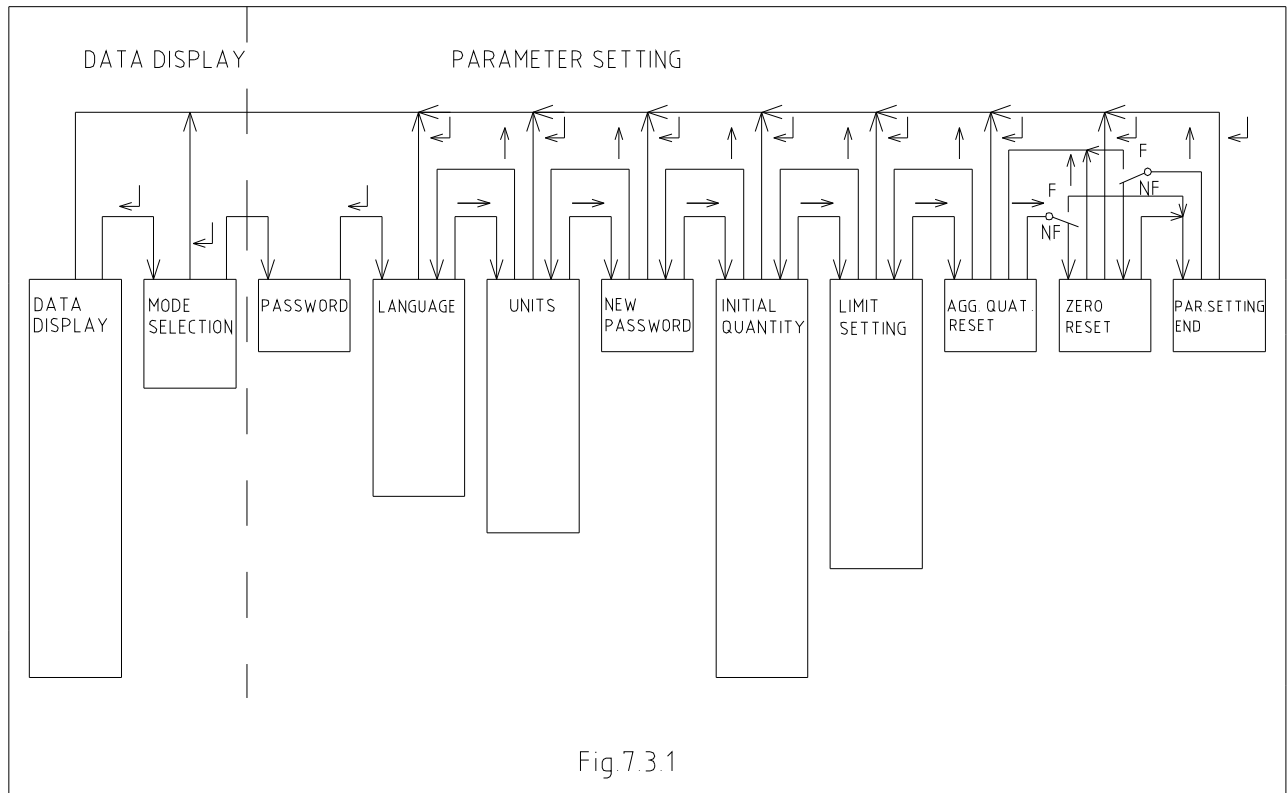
DATA DISPLAY

PARAMETER SETTING

↵ ↵ ↵ ↵ ↵ ↵ ↵ ↵ ↵ ↵ ↵

F
F
NF
NF

DATA DISPLAY

MODE SELECTION

PASSWORD

LANGUAGE

UNITS

NEW PASSWORD

INITIAL QUANTITY

LIMIT SETTING

AGG. QUAT. RESET

ZERO RESET

PAR.SETTING END

Fig.7.3.1